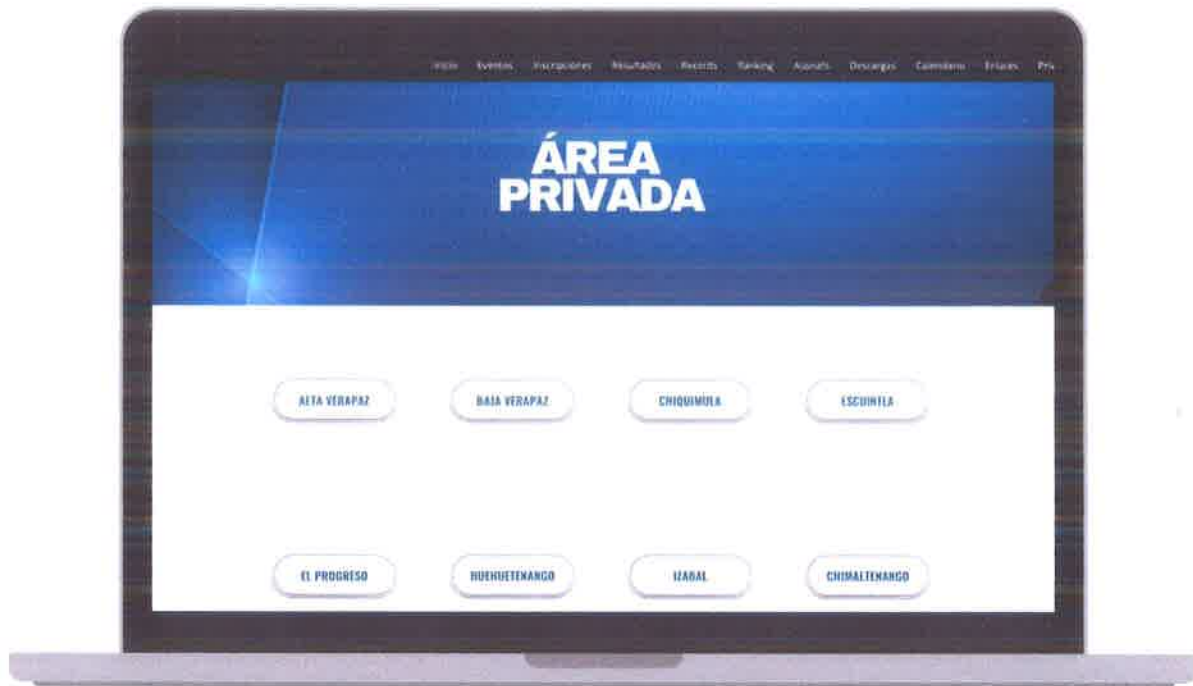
Inicio Eventos Inscripciones Resultados Records Ranking Atletas Descargas Calendario Enlaces Pri

ÁREA PRIVADA

ALTA VERAPAZ

BAJA VERAPAZ

CHIQUIMULA

ESCUINTLA

EL PROGRESO

HUEHUETENANGO

IZABAL

CHIMALTENANGO